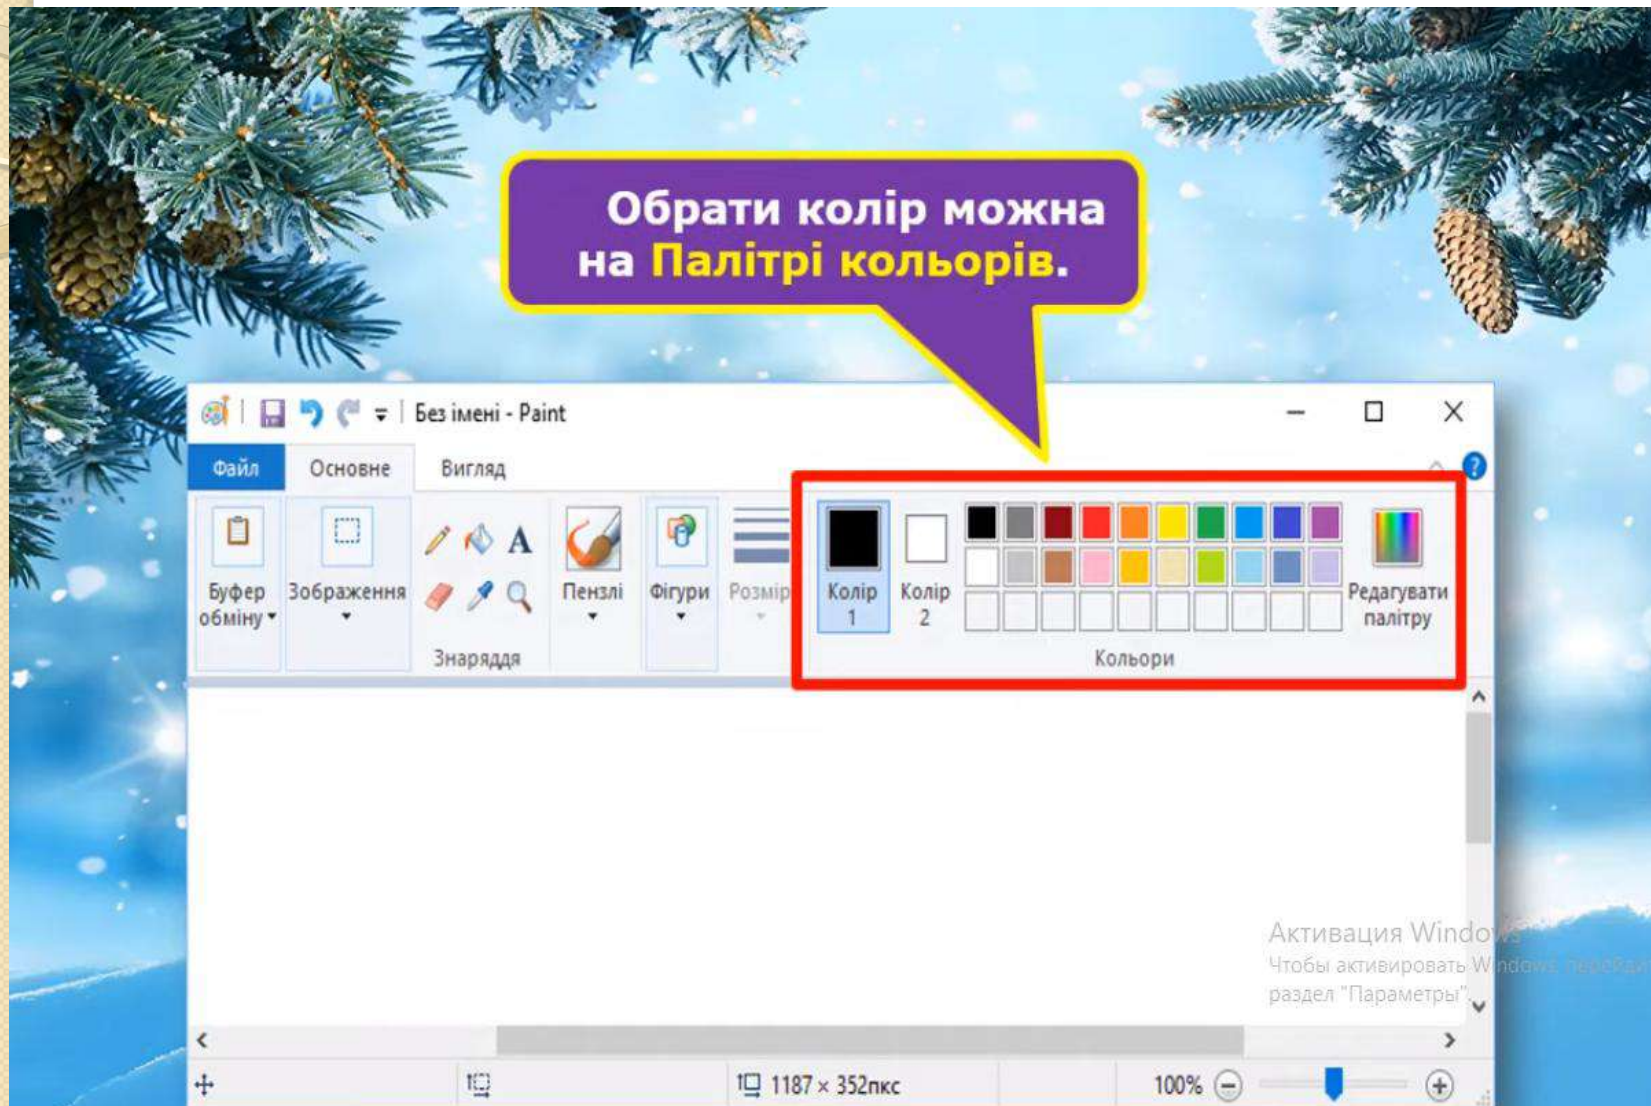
Обрати колір можна на Палітрі кольорів.

Без імені - Paint

Файл
Основне
Вигляд

Буфер обміну
Зображення
Знаряддя
Пензлі
Фігури
Розмір
Колір 1
Колір 2
Редагувати палітру
Кольори

Активация Windo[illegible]
Чтобы активировать W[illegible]
раздел "Параметры".

1187 × 352пкс
100%